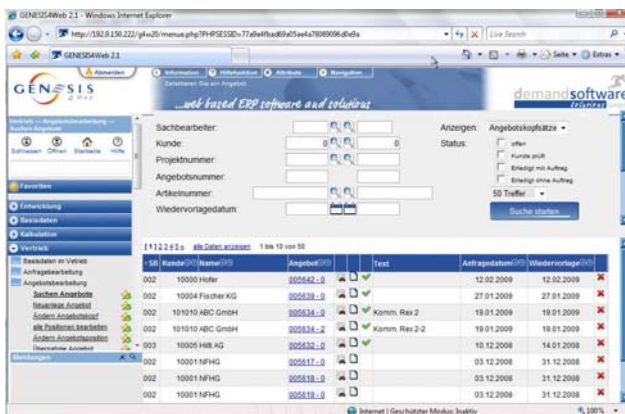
GENESIS4Web 2.1 - Windows Internet Explorer

http://192.9.150.222/g4w20/menue.php?PHPSESSID=77a9e4fbad69a05ae4a78089096d0e9a

Live Search

GENESIS4Web 2.1

Seite ▾ Extras ▾

Abmelden

GENESIS

Information Hilfefunktion Attribute Navigation

Selektieren Sie ein Angebot

...web based ERP software and solutions

demandsoftware

Vertrieb — Angebotsbearbeitung — Suchen Angebote

Schliessen Öffnen Startseite Hilfe

Favoriten

Entwicklung

Basisdaten

Kalkulation

Vertrieb

Basisdaten im Vertrieb
Anfragebearbeitung
Angebotsbearbeitung
Suchen Angebote
Neuanlage Angebot
Ändern Angebotskopf
alle Positionen bearbeiten
Ändern Angebotsposition
Übernahme Angebot

Meldungen

Sachbearbeiter:
Kunde: 0 0
Projektnummer:
Angebotsnummer:
Artikelnummer:
Wiedervorlagedatum:

Anzeigen: Angebotskopfsätze
Status: offen
Kunde prüft
Erledigt mit Auftrag
Erledigt ohne Auftrag
50 Treffer
Suche starten

[1] 2 3 4 5 » alle Daten anzeigen 1 bis 10 von 50

| SB | Kunde | Name | Angebot | | Text | Anfragedatum | Wiedervorlage | |
|---|---|---|---|---|---|---|---|---|
| 002 | 10000 | Hofer | 005642 - 0 | | | 12.02.2009 | 12.02.2009 | ✖ |
| 002 | 10004 | Fischer KG | 005639 - 0 | | | 27.01.2009 | 27.01.2009 | ✖ |
| 002 | 101010 | ABC GmbH | 005634 - 0 | | Komm. Rex 2 | 19.01.2009 | 19.01.2009 | ✖ |
| 002 | 101010 | ABC GmbH | 005634 - 2 | | Komm. Rex 2-2 | 19.01.2009 | 19.01.2009 | ✖ |
| 003 | 10005 | Hilti AG | 005632 - 0 | | | 10.12.2008 | 14.01.2009 | ✖ |
| 002 | 10001 | NFHG | 005617 - 0 | | | 03.12.2008 | 31.12.2008 | ✖ |
| 002 | 10001 | NFHG | 005618 - 0 | | | 03.12.2008 | 31.12.2008 | ✖ |
| 002 | 10001 | NFHG | 005619 - 0 | | | 03.12.2008 | 31.12.2008 | ✖ |

Internet | Geschützter Modus: Inaktiv

100%